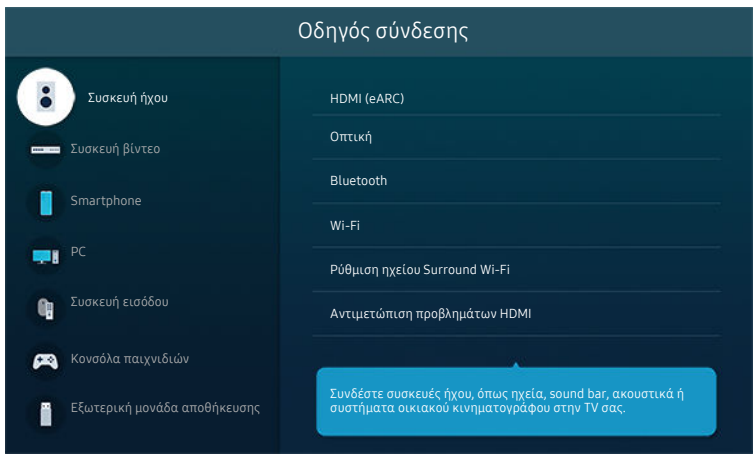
Οδηγός σύνδεσης

Συσκευή ήχου

Συσκευή βίντεο

Smartphone

PC

Συσκευή εισόδου

Κονσόλα παιχνιδιών

Εξωτερική μονάδα αποθήκευσης

HDMI (eARC)

Οπτική

Bluetooth

Wi-Fi

Ρύθμιση ηχείου Surround Wi-Fi

Αντιμετώπιση προβλημάτων HDMI

Συνδέστε συσκευές ήχου, όπως ηχεία, sound bar, ακουστικά ή συστήματα οικιακού κινηματογράφου στην TV σας.